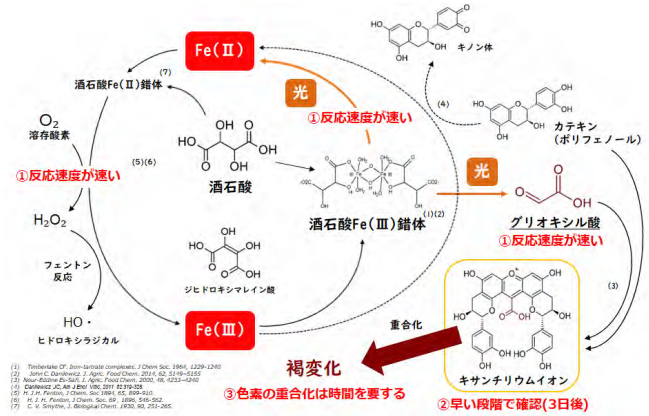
Fe(Ⅱ)

キノン体

光

(7)

酒石酸Fe(Ⅱ)錯体

①反応速度が速い

(4)

$O_2$
溶存酸素

カテキン
(ポリフェノール)

(5)(6)

酒石酸

光

①反応速度が速い

$H_2O_2$

酒石酸Fe(Ⅲ)錯体

(1)(2)

グリオキシル酸

①反応速度が速い

フェントン反応

ジヒドロキシマレイン酸

(3)

HO・
ヒドロキシラジカル

Fe(Ⅲ)

重合化

褐変化

③色素の重合化は時間を要する

キサンチリウムイオン

②早い段階で確認(3日後)

(1) Timberlake CF. Iron-tartrate complexes. J Chem Soc. 1964, 1229-1240
(2) John C. Danilewicz. J. Agric. Food Chem. 2014, 62, 5149-5155
(3) Nour-Eddine Es-Safi. J. Agric. Food Chem. 2000, 48, 4233-4240
(4) Danilewicz JC. Am J Enol Vitic 2011 62:319-328.
(5) H. J. H. Fenton, J Chem. Soc. 1894, 65, 899-910.
(6) H. J. H. Fenton, J Chem. Soc. 59, 1896, 546-562.
(7) C. V. Smythe, J. Biological Chem. 1930, 90, 251-265.